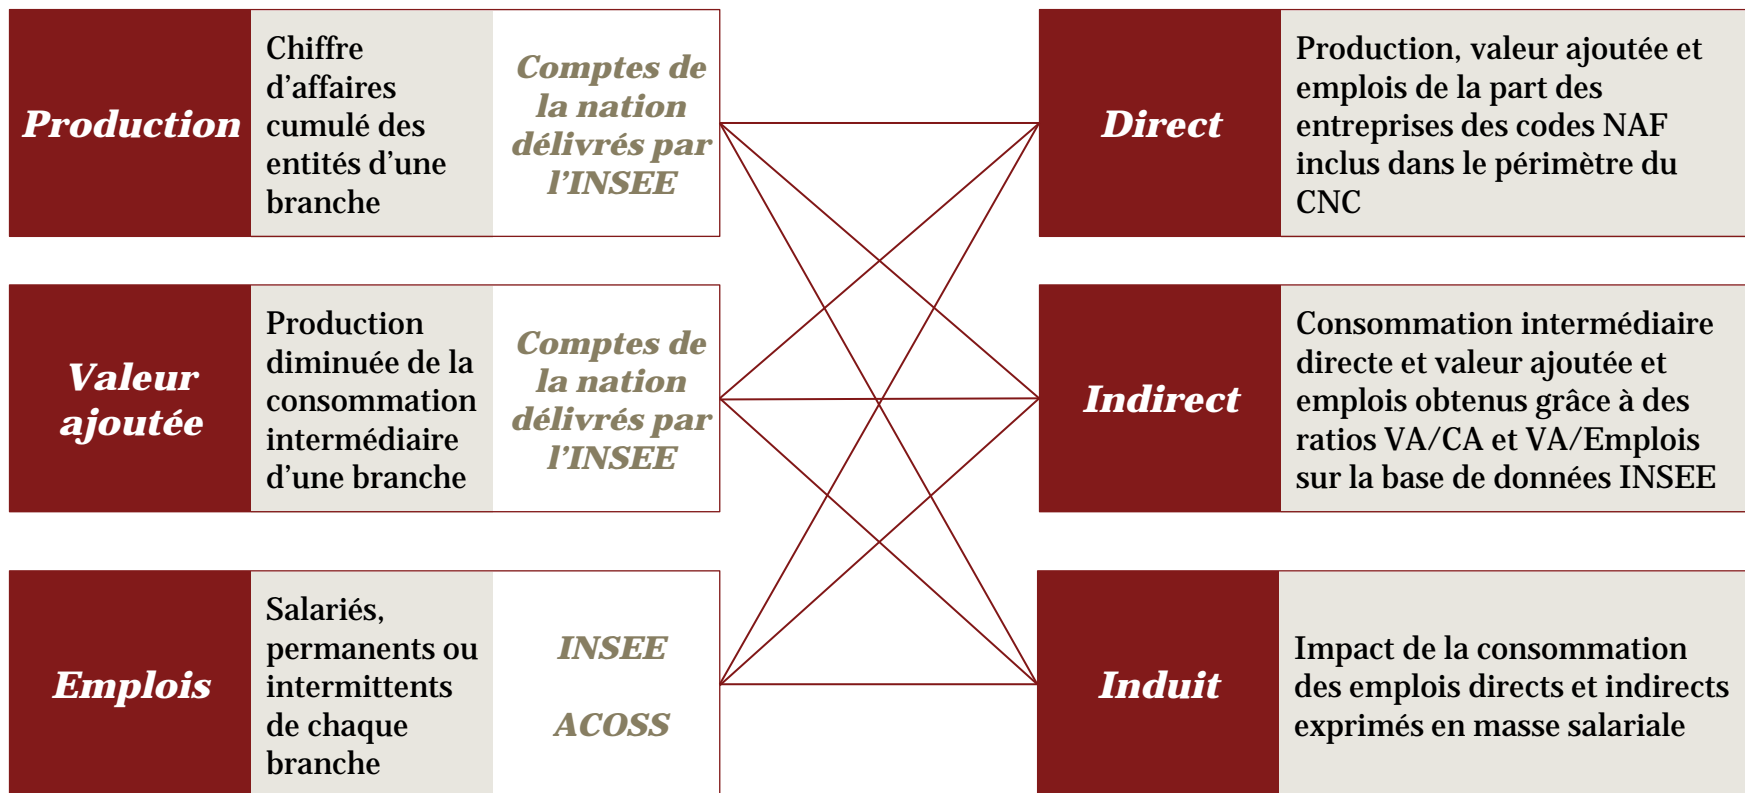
Production

Chiffre d’affaires cumulé des entités d’une branche

Comptes de la nation délivrés par l’INSEE

Valeur ajoutée

Production diminuée de la consommation intermédiaire d’une branche

Comptes de la nation délivrés par l’INSEE

Emplois

Salariés, permanents ou intermittents de chaque branche

INSEE

ACOSS

Direct

Production, valeur ajoutée et emplois de la part des entreprises des codes NAF inclus dans le périmètre du CNC

Indirect

Consommation intermédiaire directe et valeur ajoutée et emplois obtenus grâce à des ratios VA/CA et VA/Emplois sur la base de données INSEE

Induit

Impact de la consommation des emplois directs et indirects exprimés en masse salariale